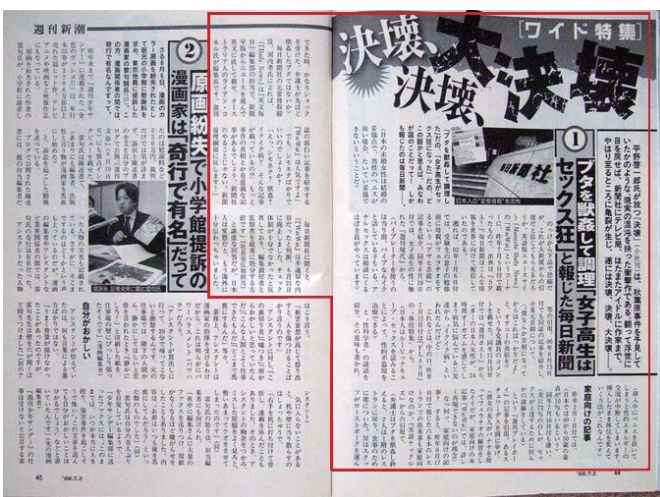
週刊新潮

決壊、決壊、大決壊

[ワイド特集]

平野啓一郎氏が説く"決壊"、ここに極まれりの感がある。秋葉原事件を予見していたかのような小説「決壊」……。目を覆うばかりの、新聞社に、テレビ局、はたまたアイドルに作家まで、あちこちで亀裂が生じ、遂には決壊、大決壊……。

①

ブタを獣姦して調理 女子高生は セックス狂 と報じた毎日新聞

②

原画紛失で小学館提訴の 漫画家は「奇行で有名」だって

自分がおかしい

家庭内の記事

毎日新聞社

日本人の"変態情報"発信局

45

'08.7.3

'08.7.3

44